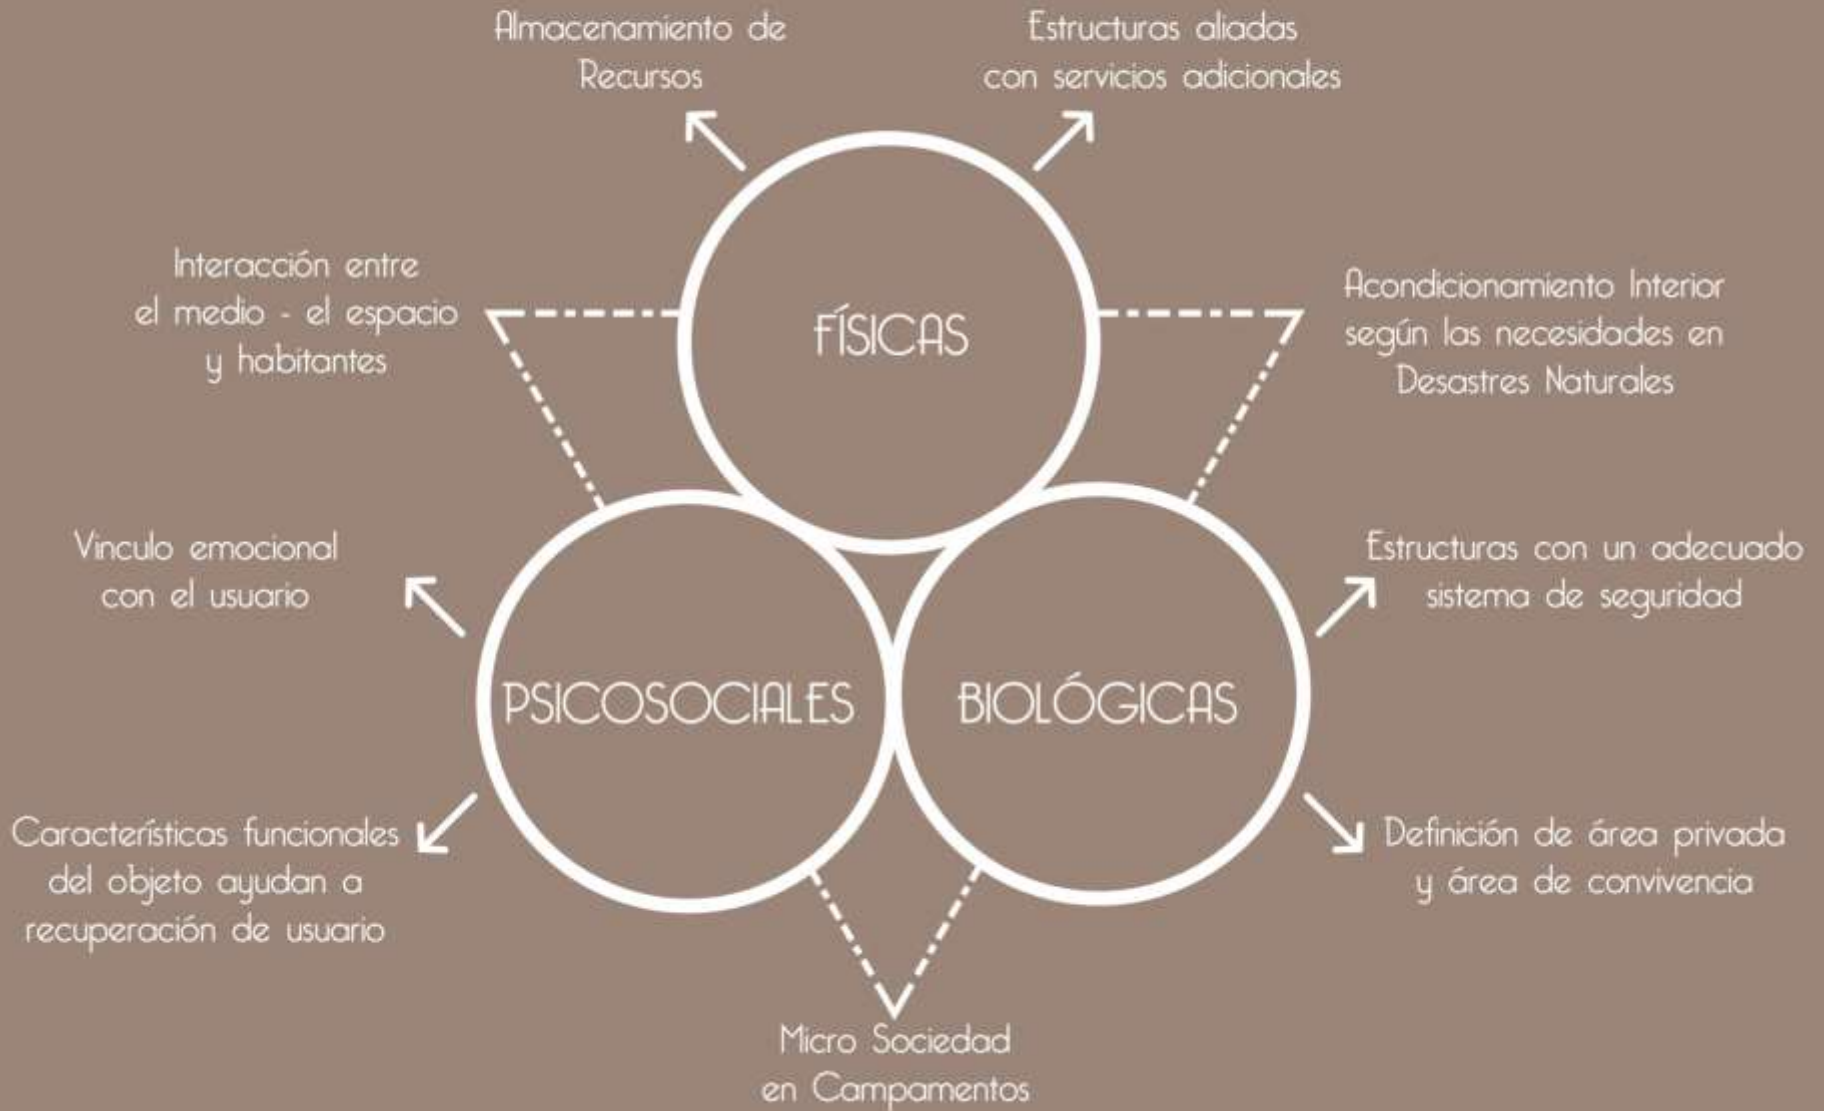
Almacenamiento de Recursos

Estructuras aliadas con servicios adicionales

Interacción entre el medio - el espacio y habitantes

FÍSICAS

Acondicionamiento Interior según las necesidades en Desastres Naturales

Vinculo emocional con el usuario

Estructuras con un adecuado sistema de seguridad

PSICOSOCIALES

BIOLÓGICAS

Características funcionales del objeto ayudan a recuperación de usuario

Definición de área privada y área de convivencia

Micro Sociedad en Campamentos